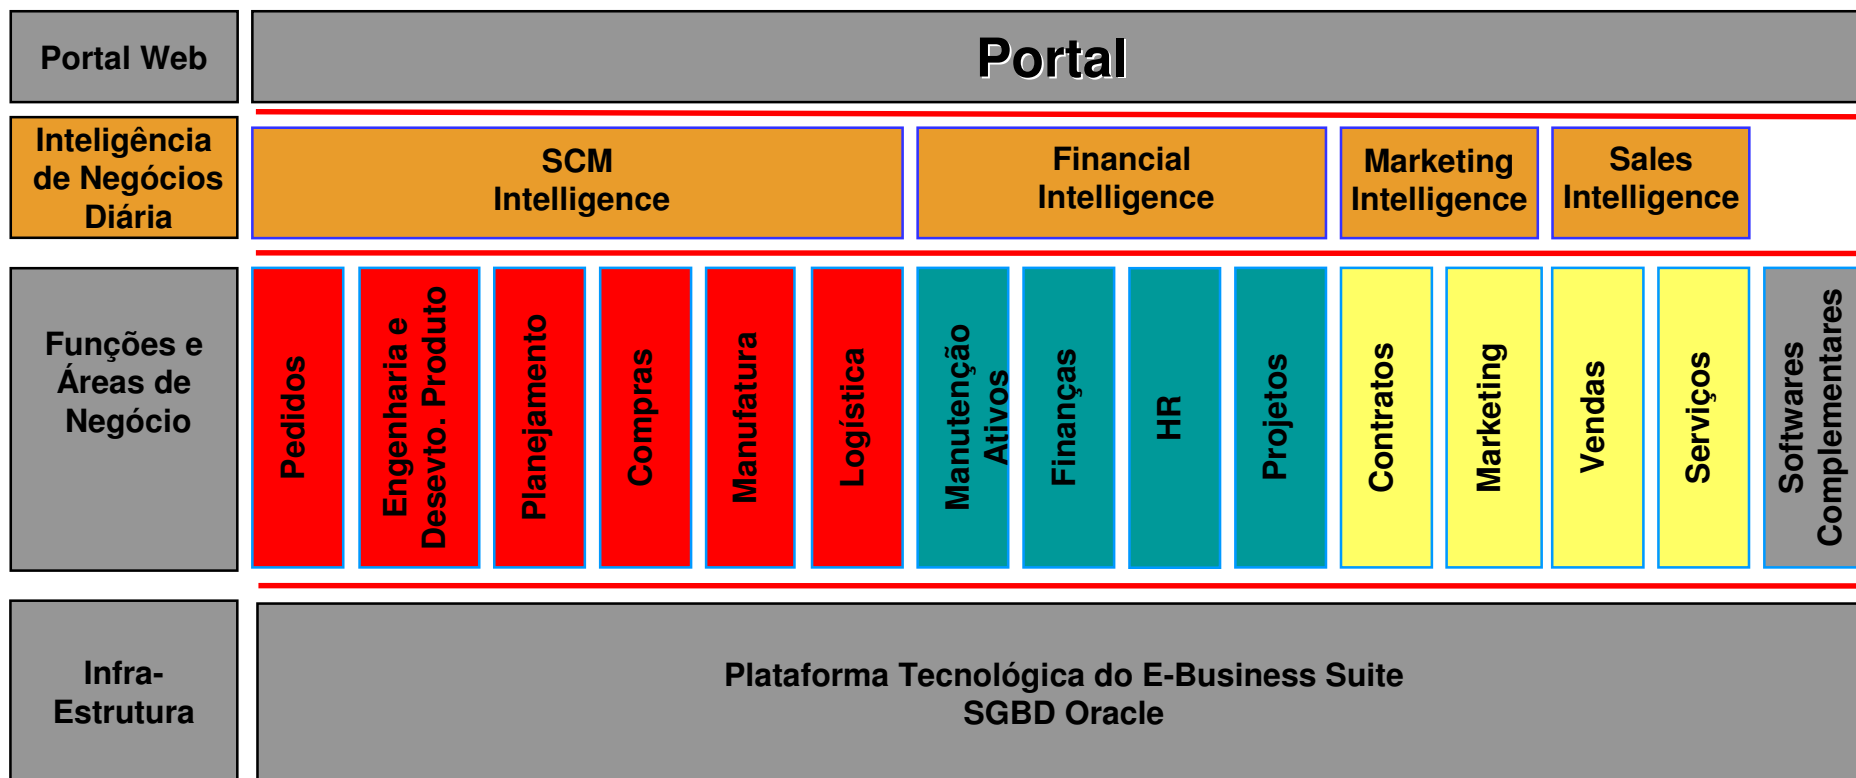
Portal Web

Portal

Inteligência de Negócios Diária

SCM Intelligence

Financial Intelligence

Marketing Intelligence

Sales Intelligence

Funções e Áreas de Negócio

Pedidos

Engenharia e Desevto. Produto

Planejamento

Compras

Manufatura

Logística

Manutenção Ativos

Finanças

HR

Projetos

Contratos

Marketing

Vendas

Serviços

Softwares Complementares

Infra-Estrutura

Plataforma Tecnológica do E-Business Suite
SGBD Oracle